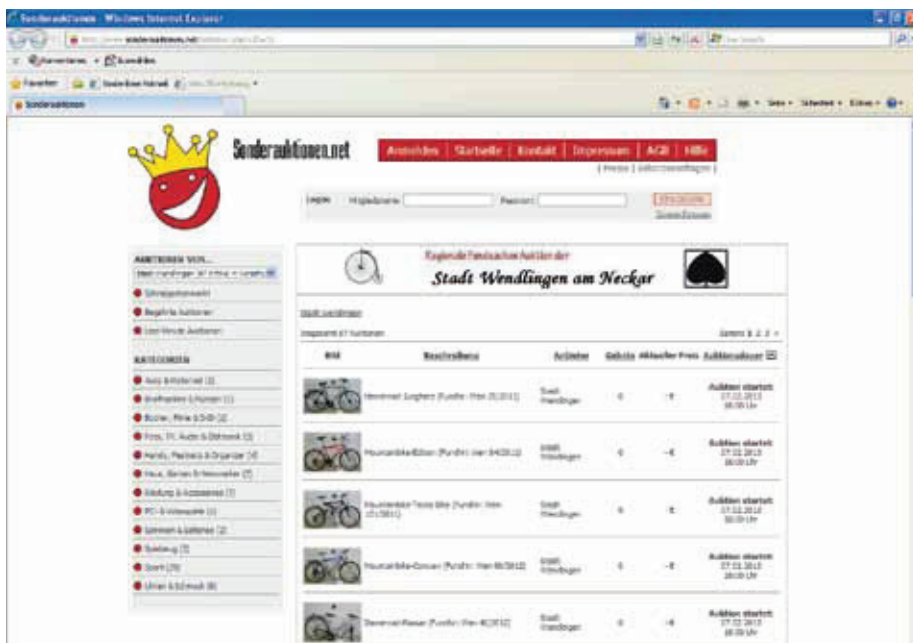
Sonderauktionen - Windows Internet Explorer

Favoriten

Sonderauktionen

Sonderauktionen.net

Anmelden | Startseite | Kontakt | Impressum | AGB | Hilfe

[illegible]

Login Mitgliedsname Passwort

ANBIETERN VON...

Stadt Wendlingen am Neckar

Begrenzte Auktionen

Letzte Minute Auktionen

KATEGORIEN

Auto & Motorrad (1)

Briefmarken & Münzen (1)

Bücher, Filme & DVD (1)

Foto, TV, Audio & Elektronik (1)

Handy, Festnetz & Organizer (4)

Haus, Garten & Heimwerker (7)

Kleidung & Accessoires (7)

PC & Videospiele (1)

Schmuck & Uhren (2)

Spielzeug (3)

Sport (29)

Uhren & Schmuck (8)

Regionale Fundsachen Auktion der

Stadt Wendlingen am Neckar

Stadt Wendlingen

Insgesamt 47 Auktionen

Seiten 1 2 3 »

| Bild | Beschreibung | Anbieter | Gebote | Aktueller Preis | Auktionsdauer |
|---|---|---|---|---|---|
| | Herrenrad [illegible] (Fundnr. Wen 25/2011) | Stadt Wendlingen | 0 | -€ | Auktion startet: 07.02.2013 18:00 Uhr |
| | Mountainbike Edison (Fundnr. Wen 64/2012) | Stadt Wendlingen | 0 | -€ | Auktion startet: 07.02.2013 18:00 Uhr |
| | Mountainbike Tecno Bike (Fundnr. Wen 15/2011) | Stadt Wendlingen | 0 | -€ | Auktion startet: 07.02.2013 18:00 Uhr |
| | Mountainbike Conway (Fundnr. Wen 68/2012) | Stadt Wendlingen | 0 | -€ | Auktion startet: 07.02.2013 18:00 Uhr |
| | Damenrad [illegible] (Fundnr. Wen 40/2012) | Stadt Wendlingen | 0 | -€ | Auktion startet: 07.02.2013 18:00 Uhr |